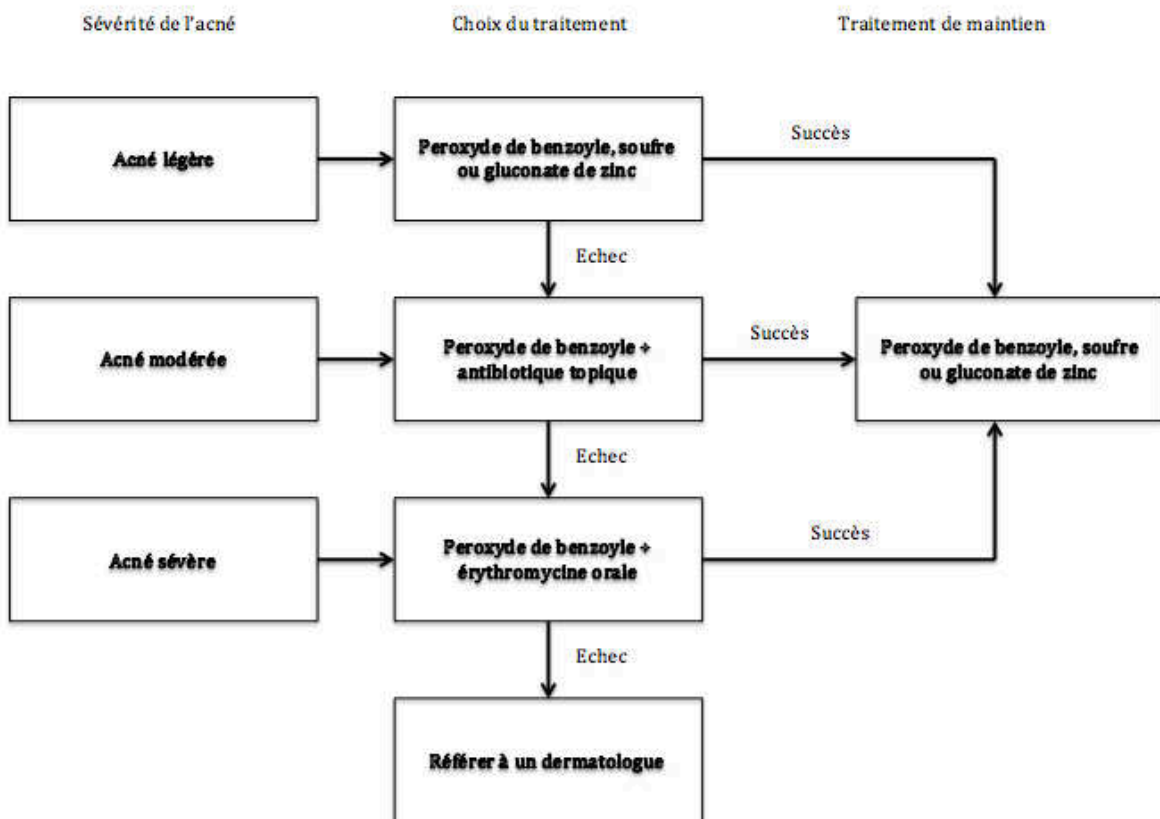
Sévérité de l'acné

Choix du traitement

Traitement de maintien

Acné légère

Peroxyde de benzoyle, soufre ou gluconate de zinc

Succès

Echec

Acné modérée

Peroxyde de benzoyle + antibiotique topique

Succès

Peroxyde de benzoyle, soufre ou gluconate de zinc

Echec

Acné sévère

Peroxyde de benzoyle + érythromycine orale

Succès

Echec

Référer à un dermatologue